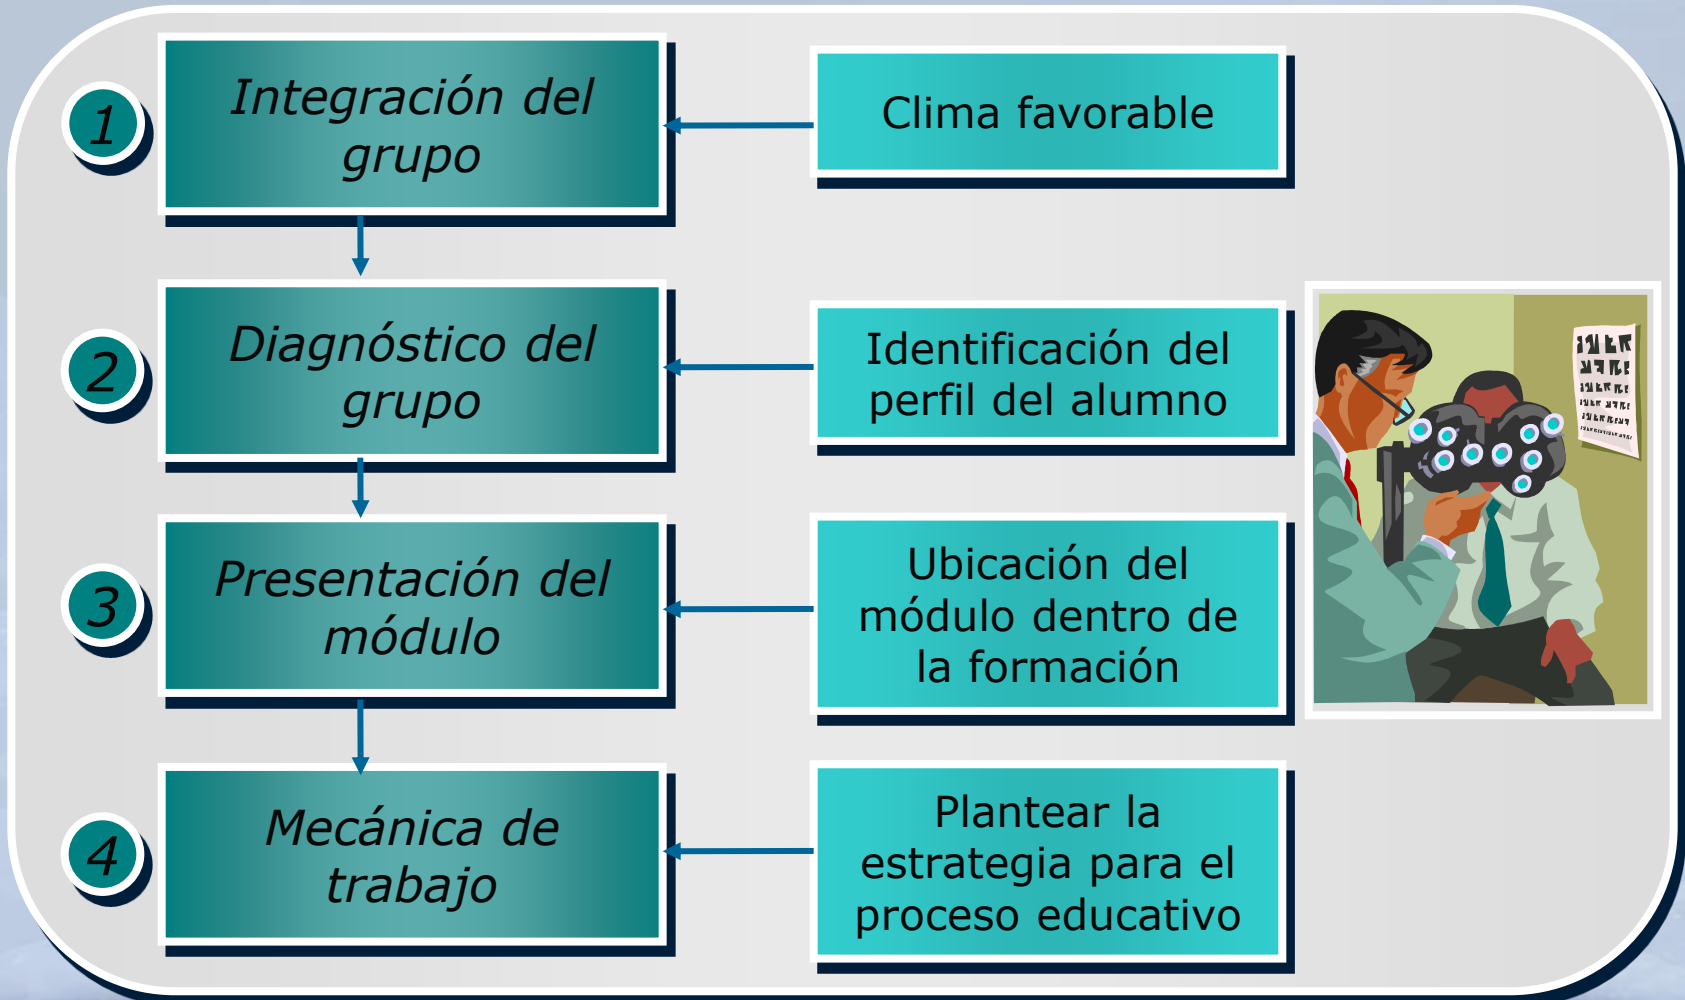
1 Integración del grupo

Clima favorable

2 Diagnóstico del grupo

Identificación del perfil del alumno

3 Presentación del módulo

Ubicación del módulo dentro de la formación

4 Mecánica de trabajo

Plantear la estrategia para el proceso educativo